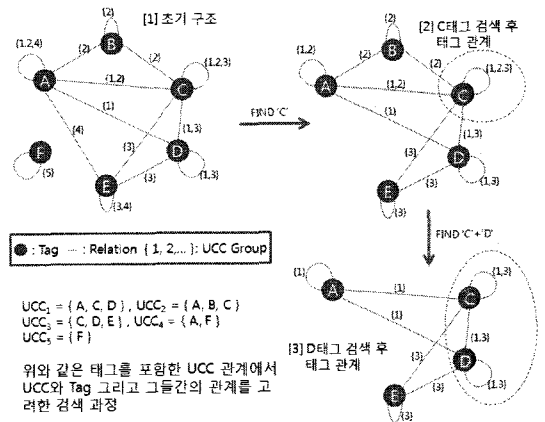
[1] 초기 구조

{2}
{1,2,4}
B
{2}
{2}
A
{1,2,3}
{1,2}
C
{1}
{1,3}
D
{4}
{3}
{3}
F
{1,3}
{5}
E
{3}
{3,4}

FIND 'C'

[2] C태그 검색 후 태그 관계

{2}
{1,2}
B
{2}
{2}
A
{1,2,3}
{1,2}
C
{1,3}
D
{3}
{3}
{1,3}
E
{3}
{3}

FIND 'C'+'D'

● : Tag — : Relation { 1, 2,... }: UCC Group

$UCC_1$ = { A, C, D } , $UCC_2$ = { A, B, C }
$UCC_3$ = { C, D, E } , $UCC_4$ = { A, F }
$UCC_5$ = { F }

위와 같은 태그를 포함한 UCC 관계에서 UCC와 Tag 그리고 그들간의 관계를 고려한 검색 과정

{1}
A
{1}
{1,3}
C
{1}
{1,3}
[3] D태그 검색 후 태그 관계
{3}
D
{3}
{1,3}
E
{3}
{3}